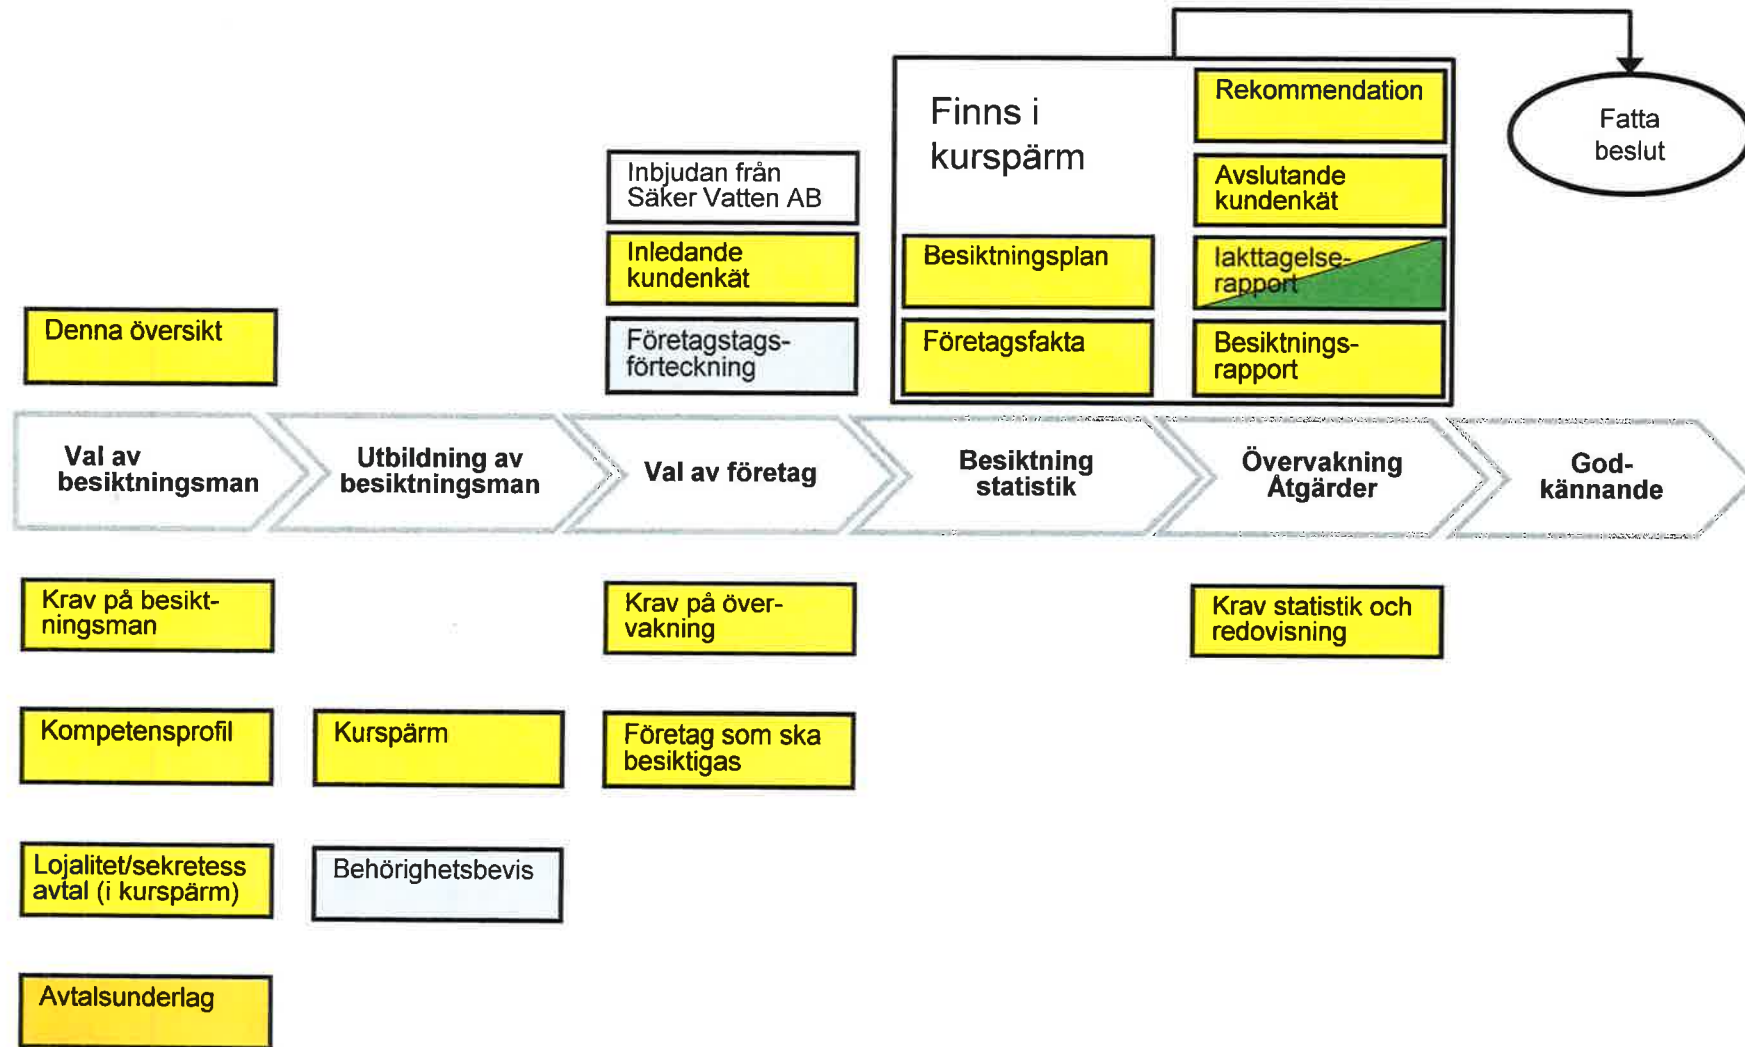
Finns i kurspärm

Rekommendation

Fatta beslut

Inbjudan från Säker Vatten AB

Avslutande kundenkät

Inledande kundenkät

Besiktningsplan

Iakttagelse-rapport

Denna översikt

Företagstags-förteckning

Företagsfakta

Besiktnings-rapport

Val av besiktningsman

Utbildning av besiktningsman

Val av företag

Besiktning statistik

Övervakning Åtgärder

God-kännande

Krav på besikt-ningsman

Krav på över-vakning

Krav statistik och redovisning

Kompetensprofil

Kurspärm

Företag som ska besiktigas

Lojalitet/sekretess avtal (i kurspärm)

Behörighetsbevis

Avtalsunderlag